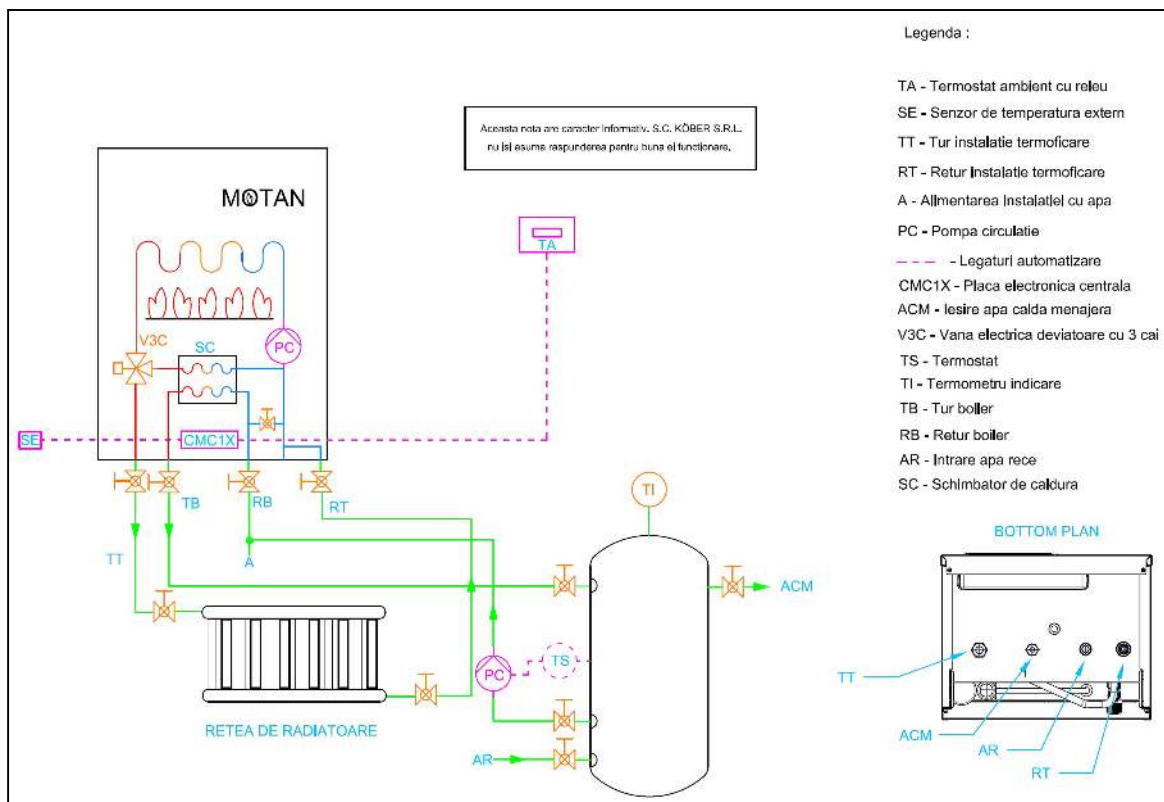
Legenda :

TA - Termostat ambient cu releu
SE - Senzor de temperatura extern
TT - Tur instalatie termoficare
RT - Retur instalatie termoficare
A - Alimentarea instalatiei cu apa
PC - Pompa circulatie
- Legaturi automatizare
CMC1X - Placa electronica centrala
ACM - Iesire apa calda menajera
V3C - Vana electrica deviatoare cu 3 cai
TS - Termostat
TI - Termometru indicare
TB - Tur boiler
RB - Retur boiler
AR - Intrare apa rece
SC - Schimbator de caldura

Aceasta nota are caracter informativ. S.C. KÖBER S.R.L. nu isi asuma raspunderea pentru buna ei functionare.

MOTAN

TA

V3C

SC

PC

SE

CMC1X

TB

RB

RT

TT

A

TI

ACM

PC

TS

RETEA DE RADIATOARE

AR

BOTTOM PLAN

TT

ACM

AR

RT